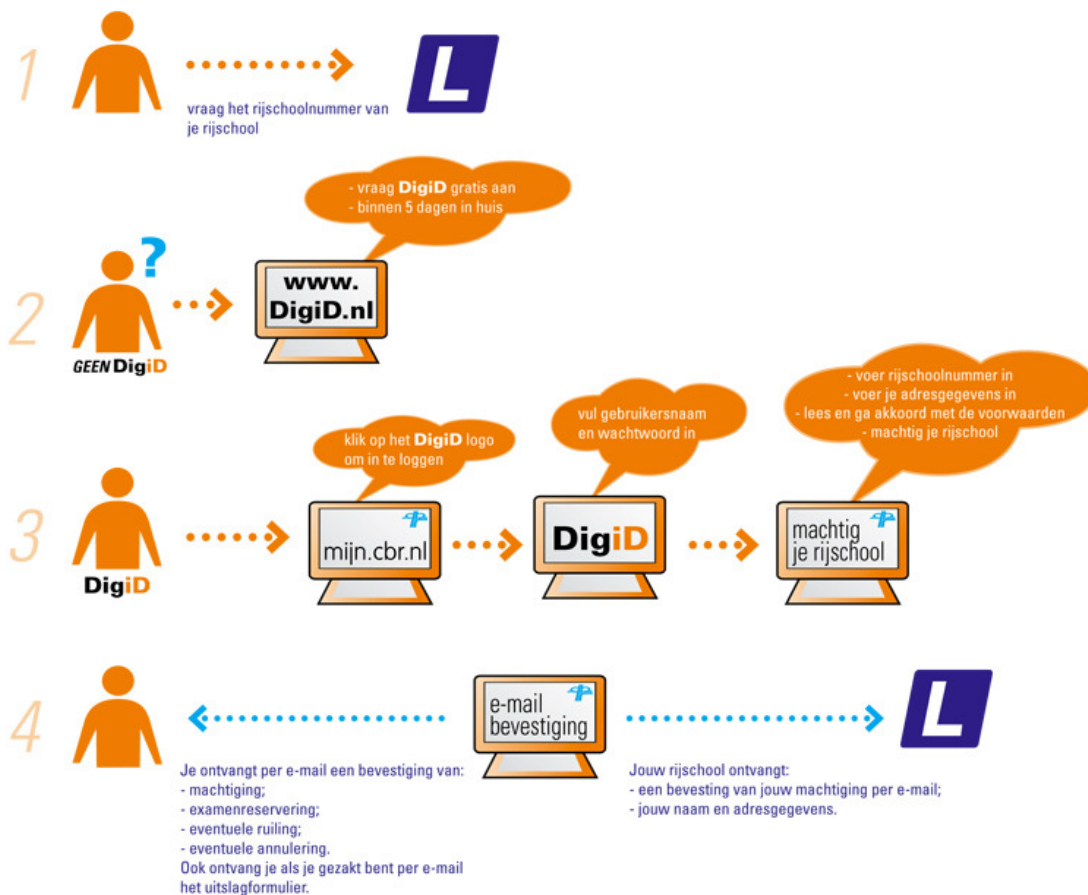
1

L

vraag het rijschoolnummer van je rijschool

- vraag DigiD gratis aan
- binnen 5 dagen in huis

2

?

GEEN DigiD

www. DigiD.nl

klik op het DigiD logo om in te loggen

vul gebruikersnaam en wachtwoord in

- voer rijschoolnummer in
- voer je adresgegevens in
- lees en ga akkoord met de voorwaarden
- machtig je rijschool

3

DigiD

mijn.cbr.nl

DigiD

machtig je rijschool

4

e-mail bevestiging

L

Je ontvangt per e-mail een bevestiging van:
- machtiging;
- examenreservering;
- eventuele ruiling;
- eventuele annulering.
Ook ontvang je als je gezakt bent per e-mail het uitslagformulier.

Jouw rijschool ontvangt:
- een bevesting van jouw machtiging per e-mail;
- jouw naam en adresgegevens.